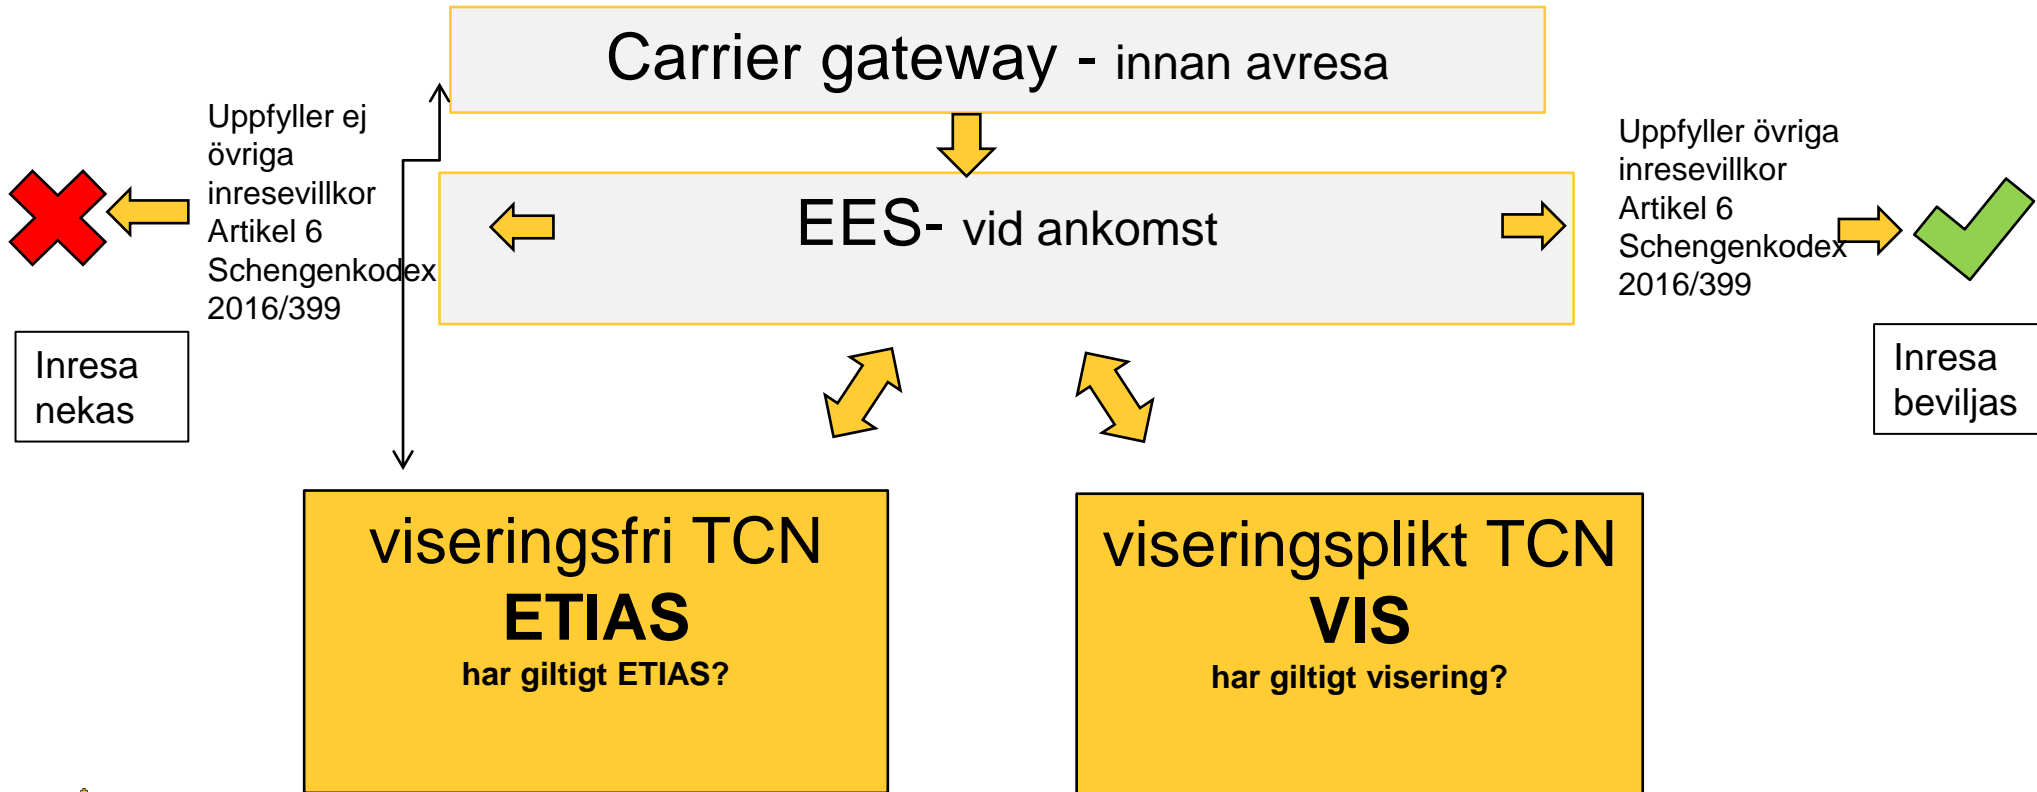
Carrier gateway - innan avresa

Uppfyller ej övriga inresevillkor Artikel 6 Schengenkodex 2016/399

EES- vid ankomst

Uppfyller övriga inresevillkor Artikel 6 Schengenkodex 2016/399

Inresa nekas

Inresa beviljas

viseringsfri TCN
ETIAS
har giltigt ETIAS?

viseringsplikt TCN
VIS
har giltigt visering?